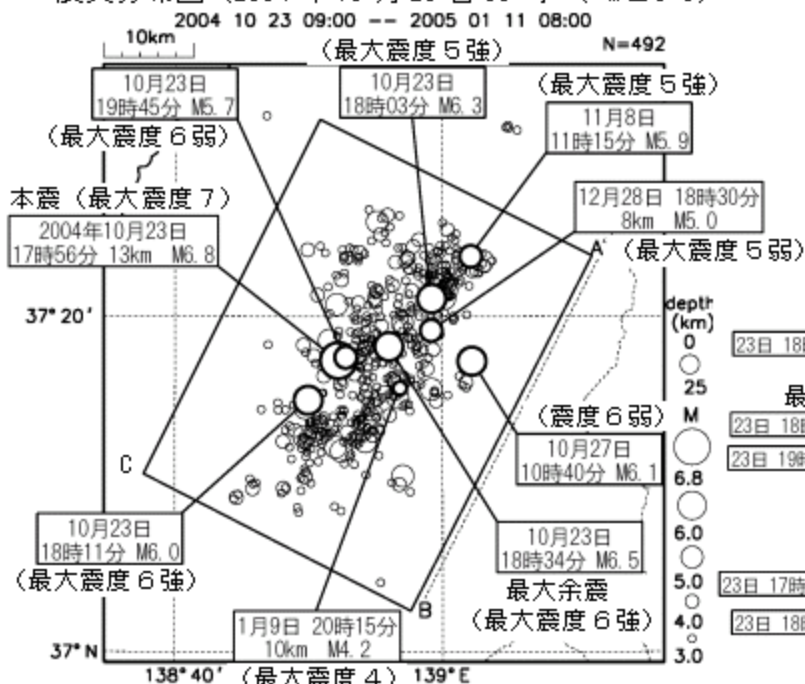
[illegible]
2004 10 23 09:00 -- 2005 01 11 08:00
10km
(最大震度５強)
N=492
10月23日 19時45分 M5.7
10月23日 18時03分 M6.3
(最大震度５強)
11月8日 11時15分 M5.9
(最大震度６弱)
本震 (最大震度７)
2004年10月23日 17時56分 13km M6.8
12月28日 18時30分 8km M5.0
A'
(最大震度５弱)
37° 20'
depth (km)
0
25
M
6.8
6.0
5.0
4.0
3.0
23日 18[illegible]
最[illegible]
23日 18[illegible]
23日 19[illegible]
23日 17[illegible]
23日 18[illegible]
(震度６弱)
10月27日 10時40分 M6.1
C
10月23日 18時11分 M6.0
(最大震度６強)
10月23日 18時34分 M6.5
最大余震
(最大震度６強)
B
1月9日 20時15分 10km M4.2
37° N
138° 40'
(最大震度４)
139° E